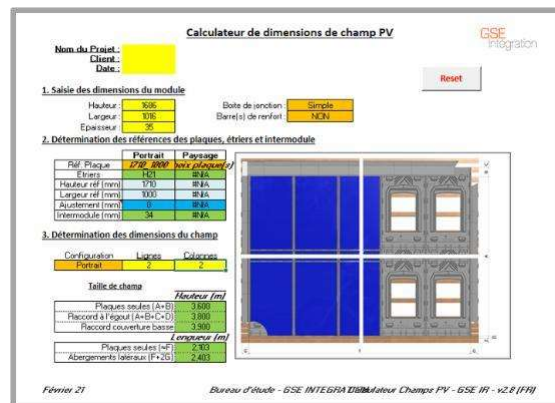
Calculateur de dimensions de champ PV

GSE integration

Nom du Projet :
Client :
Date :

Reset

1. Saisie des dimensions du module

Hauteur : 1696
Largeur : 1016
Epaisseur : 35

Boite de jonction : Simple
Barre(s) de renfort : NON

2. Détermination des références des plaques, étriers et intermodule

| | Portrait | Paysage |
|---|---|---|
| Réf. Plaque | 1710_1000 | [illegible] |
| Etriers | H21 | #N/A |
| Hauteur réf (mm) | 1710 | #N/A |
| Largeur réf (mm) | 1000 | #N/A |
| Ajustement (mm) | 0 | #N/A |
| Intermodule (mm) | 34 | #N/A |

3. Détermination des dimensions du champ

| Configuration | Lignes | Colonnes |
|---|---|---|
| Portrait | 2 | 2 |

Taille de champ

| | Hauteur (m) |
|---|---|
| Plaques seules (A+B) | 3,600 |
| Raccord à l'égout (A+B+C+D) | 3,800 |
| Raccord couverture basse | 3,900 |
| | Longueur (m) |
| Plaques seules (=F) | 2,103 |
| Abergements latéraux (F+2G) | 2,403 |

Février 21     Bureau d'étude - GSE INTEGRATION     Calculateur Champs PV - GSE IR - v2.8 (FR)